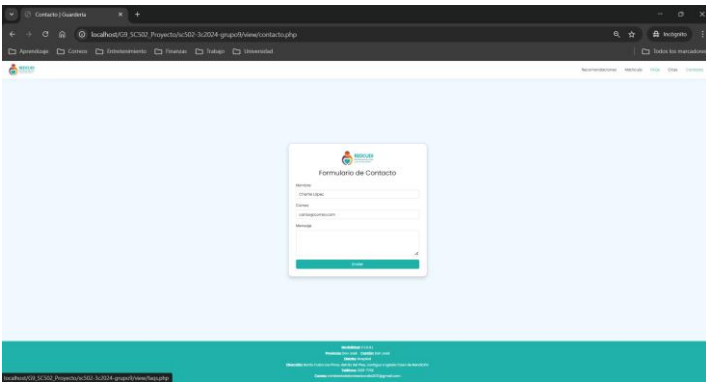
Contacto | Guardería

localhost/G9_SC502_Proyecto/sc502-3c2024-grupo9/view/contacto.php

Incógnito

Aprendizaje Correos Entretenimiento Finanzas Trabajo Universidad

Todos los marcadores

Recomendaciones Matrícula Inicio Citas Contacto

Formulario de Contacto

Nombre:

Charlie López

Correo:

correo@correo.com

Mensaje:

Enviar

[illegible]

localhost/G9_SC502_Proyecto/sc502-3c2024-grupo9/view/faqs.php